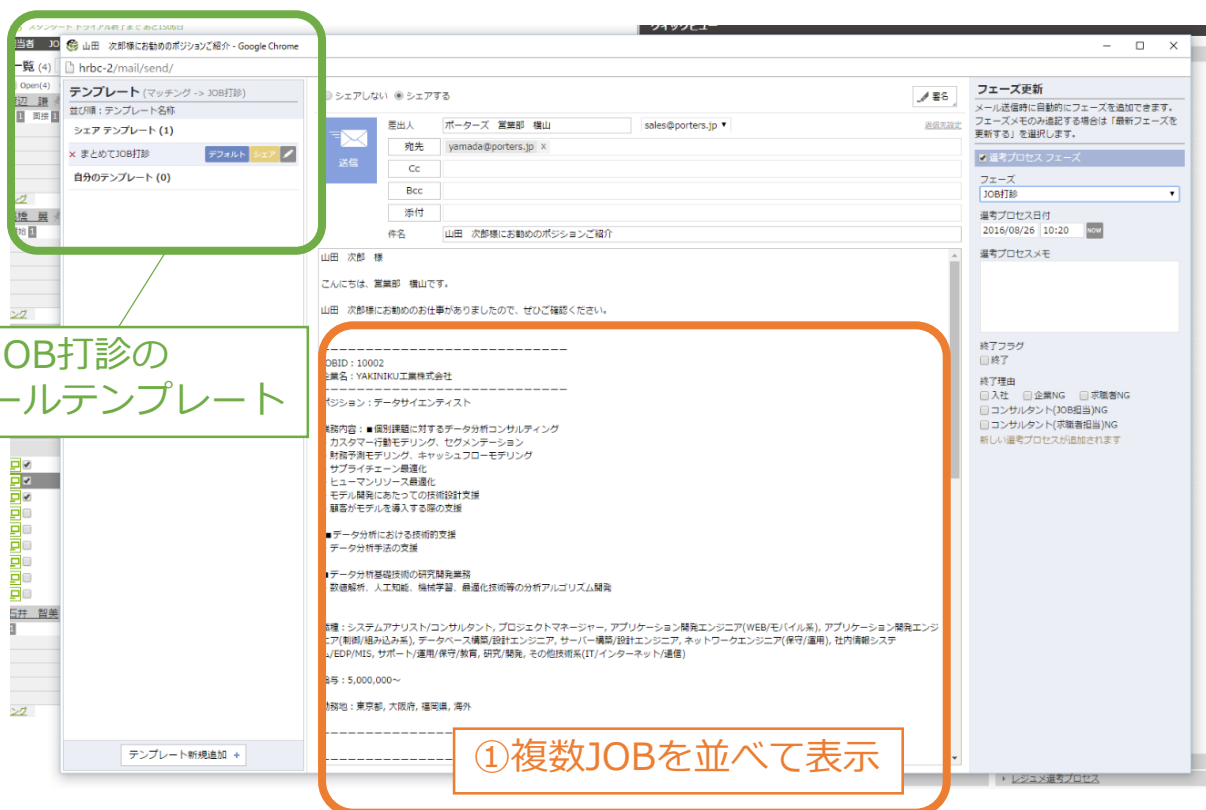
山田 次郎様にお勧めのポジションご紹介 - Google Chrome

hrbc-2/mail/send/

テンプレート (マッチング -> JOB打診)
並び順：テンプレート名称
シェア テンプレート (1)
× まとめてJOB打診 デフォルト シェア
自分のテンプレート (0)

テンプレート新規追加 +

JOB打診の
ールテンプレート

シェアしない シェアする

署名

送信

差出人 ポーターズ 営業部 横山 sales@porters.jp

宛先 yamada@porters.jp ×

Cc

Bcc

添付

件名 山田 次郎様にお勧めのポジションご紹介

山田 次郎 様

こんにちは、営業部 横山です。

山田 次郎様にお勧めのお仕事がありましたので、ぜひご確認ください。

-------------------------------
OBID：10002
企業名：YAKINIKU工業株式会社
-------------------------------
ポジション：データサイエンティスト

職務内容：■個別課題に対するデータ分析コンサルティング
カスタマー行動モデリング、セグメンテーション
財務予測モデリング、キャッシュフローモデリング
サプライチェーン最適化
ヒューマンリソース最適化
モデル開発にあたっての技術設計支援
顧客がモデルを導入する際の支援

■データ分析における技術的支援
データ分析手法の支援

■データ分析基礎技術の研究開発業務
数値解析、人工知能、機械学習、最適化技術等の分析アルゴリズム開発

職種：システムアナリスト/コンサルタント, プロジェクトマネージャー, アプリケーション開発エンジニア(WEB/モバイル系), アプリケーション開発エンジニア(制御/組み込み系), データベース構築/設計エンジニア, サーバー構築/設計エンジニア, ネットワークエンジニア(保守/運用), 社内情報システム/EDP/MIS, サポート/運用/保守/教育, 研究/開発, その他技術系(IT/インターネット/通信)

給与：5,000,000～

勤務地：東京都, 大阪府, 福岡県, 海外

①複数JOBを並べて表示

フェーズ更新
メール送信時に自動的にフェーズを追加できます。フェーズメモのみ追記する場合は「最新フェーズを更新する」を選択します。

選考プロセス フェーズ
フェーズ
JOB打診
選考プロセス日付
2016/08/26 10:20 NOW
選考プロセスメモ

終了フラグ
終了
終了理由
入社 企業NG 求職者NG
コンサルタント(JOB担当)NG
コンサルタント(求職者担当)NG
新しい選考プロセスが追加されます

レジュメ選考プロセス